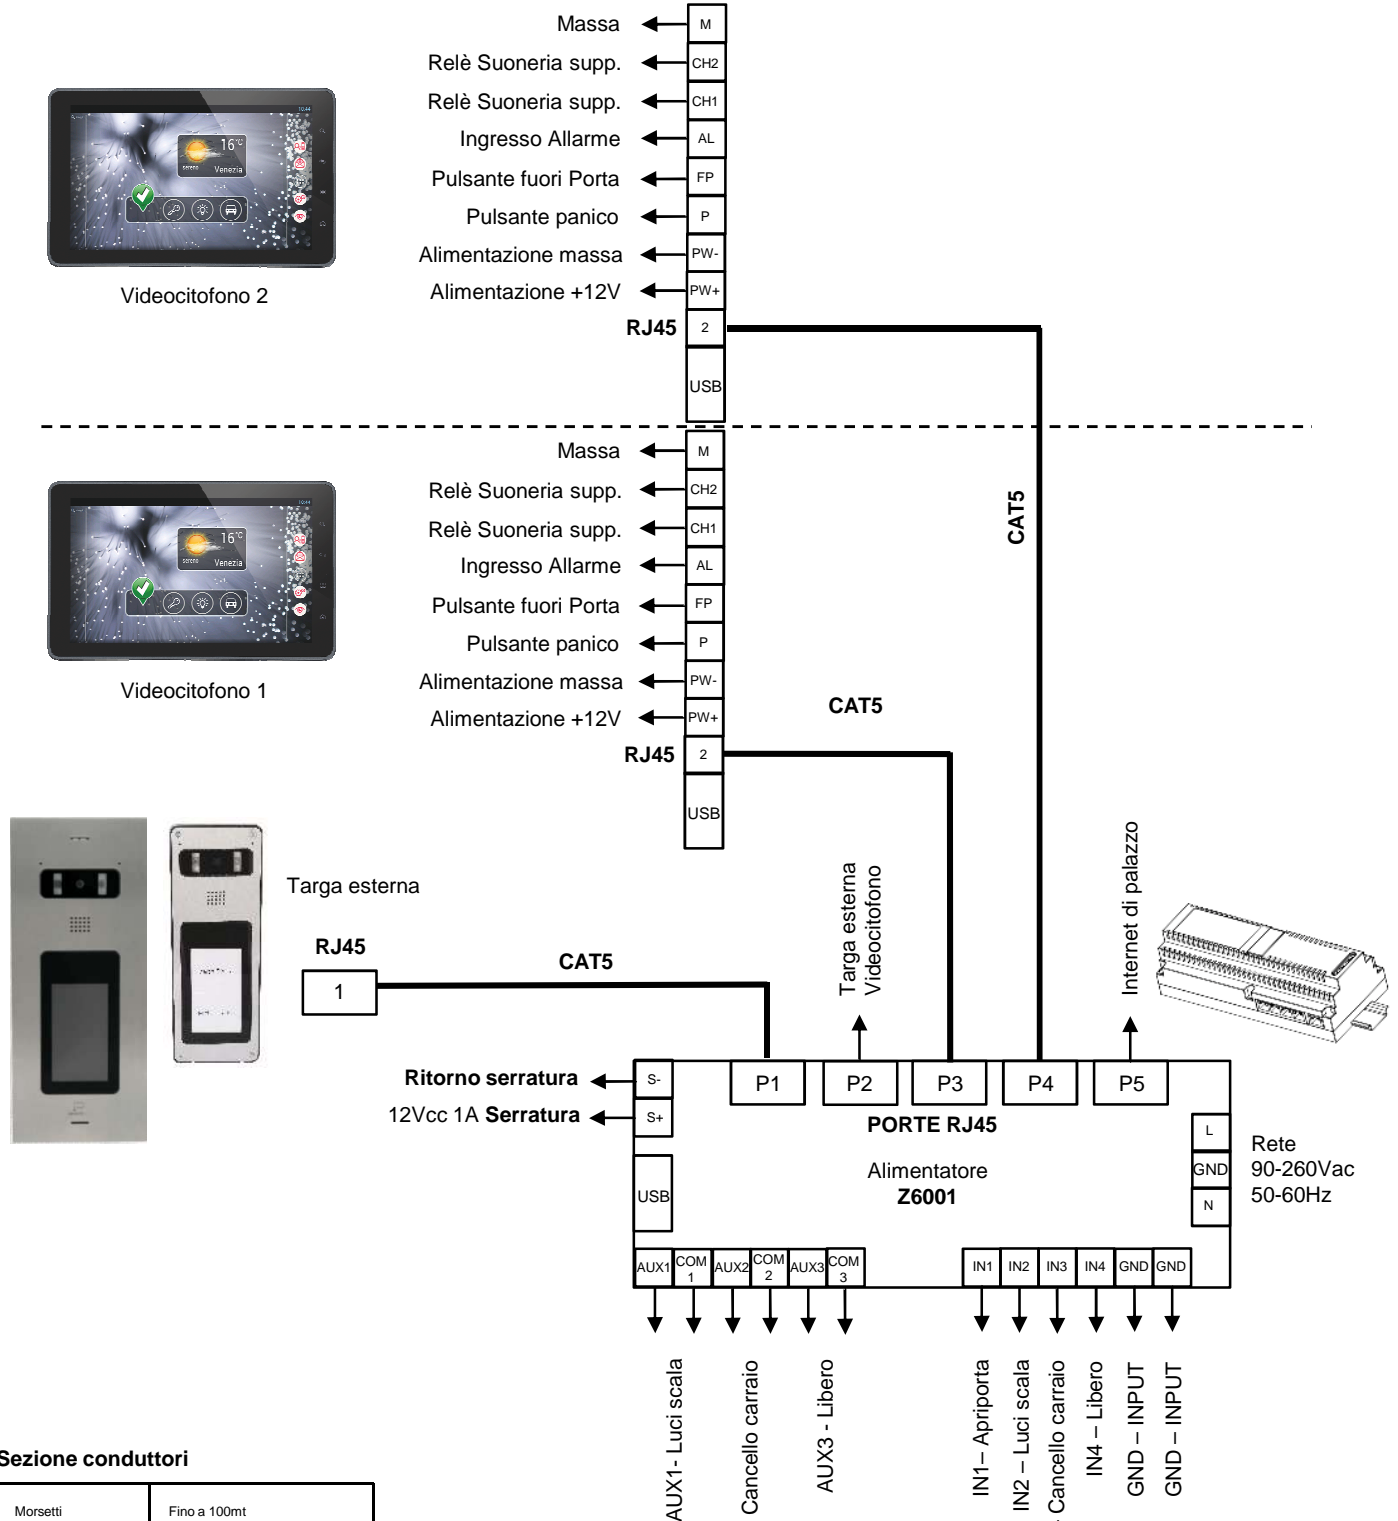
Massa
M
Relè Suoneria supp.
CH2
Relè Suoneria supp.
CH1
Ingresso Allarme
AL
Pulsante fuori Porta
FP
Pulsante panico
P
Alimentazione massa
PW-
Alimentazione +12V
PW+
RJ45
2
USB

16°
Venezia

Videocitofono 2

CAT5

Massa
M
Relè Suoneria supp.
CH2
Relè Suoneria supp.
CH1
Ingresso Allarme
AL
Pulsante fuori Porta
FP
Pulsante panico
P
Alimentazione massa
PW-
Alimentazione +12V
PW+
RJ45
2
USB

16°
Venezia

Videocitofono 1

CAT5

Targa esterna

RJ45
1
CAT5

Targa esterna Videocitofono

Internet di palazzo

Ritorno serratura
S-
12Vcc 1A Serratura
S+
USB

P1
P2
P3
P4
P5
PORTE RJ45

Alimentatore
Z6001

L
GND
N
Rete
90-260Vac
50-60Hz

AUX1
COM 1
AUX2
COM 2
AUX3
COM 3

IN1
IN2
IN3
IN4
GND
GND

AUX1- Luci scala
Cancello carraio
AUX3 - Libero

IN1– Apriporta
IN2 – Luci scala
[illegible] Cancello carraio
IN4 – Libero
GND – INPUT
GND – INPUT

Sezione conduttori

| Morsetti | Fino a 100mt |
|---|---|